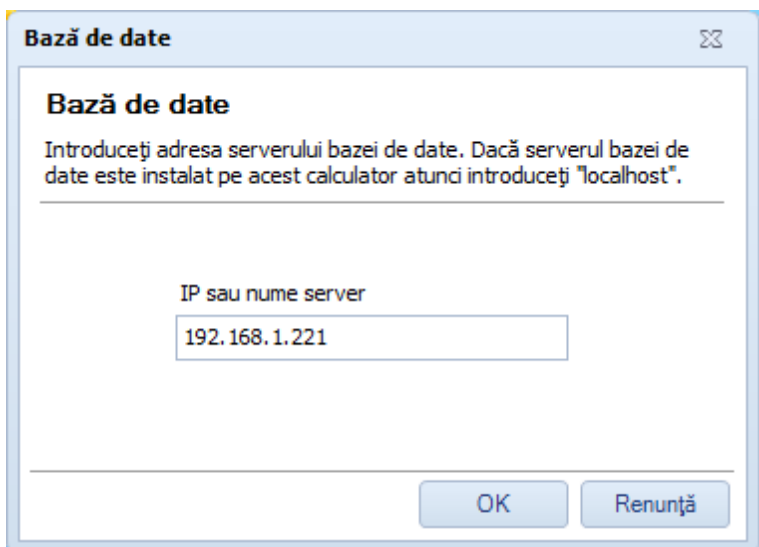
Bază de date

Bază de date

Introduceţi adresa serverului bazei de date. Dacă serverul bazei de date este instalat pe acest calculator atunci introduceţi "localhost".

IP sau nume server

192.168.1.221

OK

Renunţă